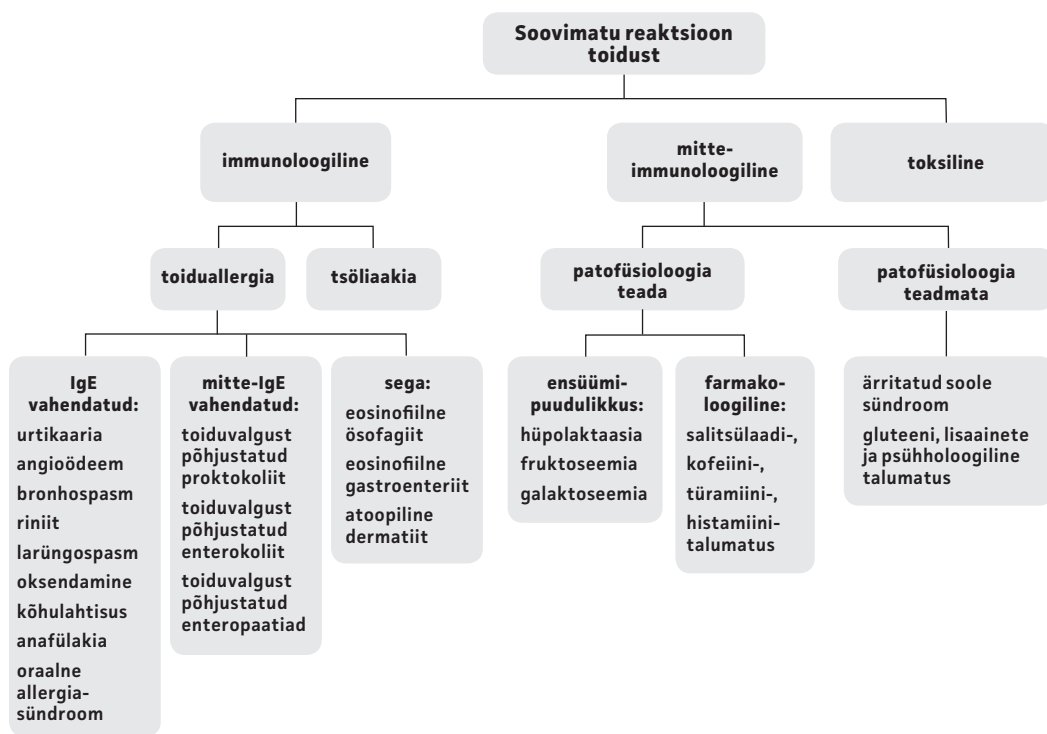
Soovimatu reaktsioon toidust

immunoloogiline

mitte-immunoloogiline

toksiline

toiduallergia

tsöliaakia

patofüsioloogia teada

patofüsioloogia teadmata

IgE vahendatud:
urtikaaria
angioödeem
bronhospasm
riniit
larüngospasm
oksendamine
kõhulahtisus
anafülakia
oraalne allergiasündroom

mitte-IgE vahendatud:
toiduvalgust põhjustatud proktokoliit
toiduvalgust põhjustatud enterokoliit
toiduvalgust põhjustatud enteropaatiad

sega:
eosinofiilne ösofagiit
eosinofiilne gastroenteriit
atoopiline dermatiit

ensüümipuudulikkus:
hüpolaktaasia
fruktoseemia
galaktoseemia

farmakoloogiline:
salitsülaadi-,
kofeiini-,
türamiini-,
histamiinitalumatus

ärritatud soole sündroom
gluteeni, lisaainete ja psühholoogiline talumatus